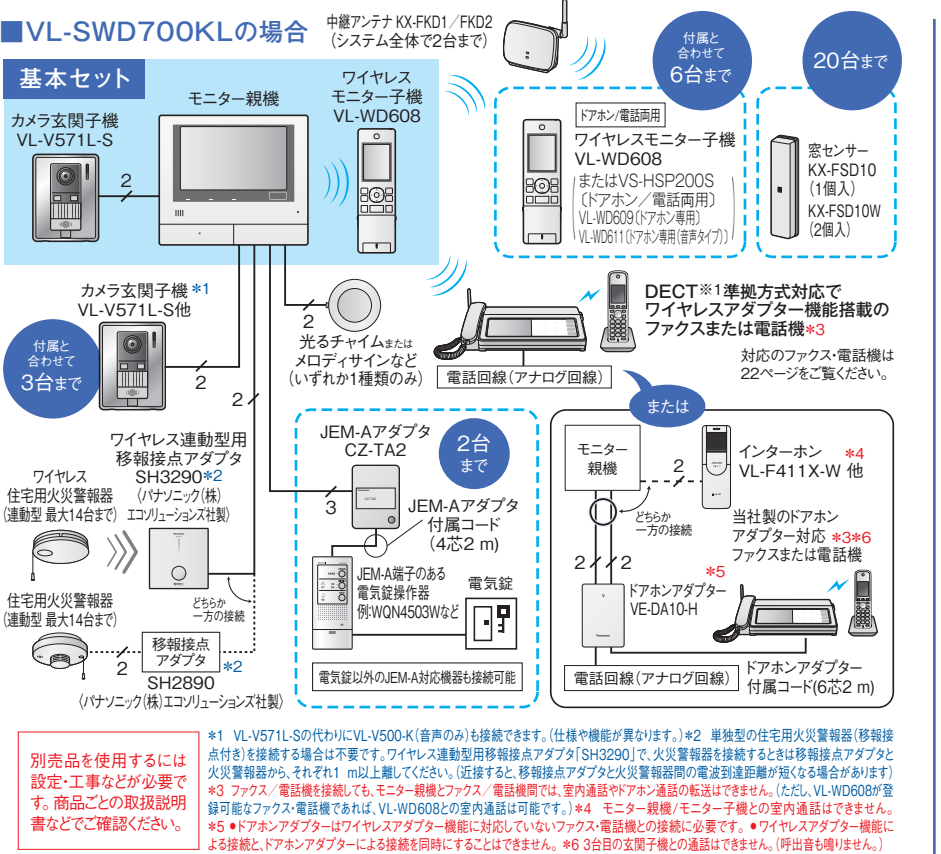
■VL-SWD700KLの場合

中継アンテナ KX-FKD1／FKD2
（システム全体で2台まで）

付属と合わせて6台まで

20台まで

基本セット

カメラ玄関子機
VL-V571L-S

モニター親機

ワイヤレス
モニター子機
VL-WD608

2

ドアホン/電話両用
ワイヤレスモニター子機
VL-WD608
またはVS-HSP200S
〔ドアホン／電話両用〕
VL-WD609〔ドアホン専用〕
VL-WD611〔ドアホン専用(音声タイプ)〕

窓センサー
KX-FSD10
（1個入）
KX-FSD10W
（2個入）

カメラ玄関子機 *1
VL-V571L-S他

付属と合わせて3台まで

2

光るチャイムまたはメロディサインなど
（いずれか1種類のみ）

2

DECT*1準拠方式対応で
ワイヤレスアダプター機能搭載の
ファクスまたは電話機*3

対応のファクス・電話機は
22ページをご覧ください。

電話回線（アナログ回線）

2

ワイヤレス連動型用
移報接点アダプタ
SH3290*2
〈パナソニック(株)
エコソリューションズ社製〉

ワイヤレス
住宅用火災警報器
(連動型 最大14台まで)

住宅用火災警報器
(連動型 最大14台まで)

どちらか一方の接続

2

移報接点
アダプタ *2
SH2890
〈パナソニック(株)エコソリューションズ社製〉

JEM-Aアダプタ
CZ-TA2

2台まで

3

JEM-Aアダプタ
付属コード
（4芯2 m）

JEM-A端子のある
電気錠操作器
例:WQN4503Wなど

電気錠

電気錠以外のJEM-A対応機器も接続可能

または

モニター
親機

2

インターホン *4
VL-F411X-W 他

どちらか一方の接続

当社製のドアホン
アダプター対応 *3*6
ファクスまたは電話機

2 2

*5
ドアホンアダプター
VE-DA10-H

電話回線（アナログ回線）

ドアホンアダプター
付属コード(6芯2 m)

別売品を使用するには設定・工事などが必要です。商品ごとの取扱説明書などでご確認ください。

*1 VL-V571L-Sの代わりにVL-V500-K(音声のみ)も接続できます。(仕様や機能が異なります。) *2 単独型の住宅用火災警報器(移報接点付き)を接続する場合は不要です。ワイヤレス連動型用移報接点アダプタ「SH3290」で、火災警報器を接続するときは移報接点アダプタと火災警報器から、それぞれ1 m以上離してください。(近接すると、移報接点アダプタと火災警報器間の電波到達距離が短くなる場合があります) *3 ファクス／電話機を接続しても、モニター親機とファクス／電話機間では、室内通話やドアホン通話の転送はできません。(ただし、VL-WD608が登録可能なファクス・電話機であれば、VL-WD608との室内通話は可能です。) *4 モニター親機／モニター子機との室内通話はできません。*5 ●ドアホンアダプターはワイヤレスアダプター機能に対応していないファクス・電話機との接続に必要です。●ワイヤレスアダプター機能による接続と、ドアホンアダプターによる接続を同時にすることはできません。*6 3台目の玄関子機との通話はできません。(呼出音も鳴りません。)